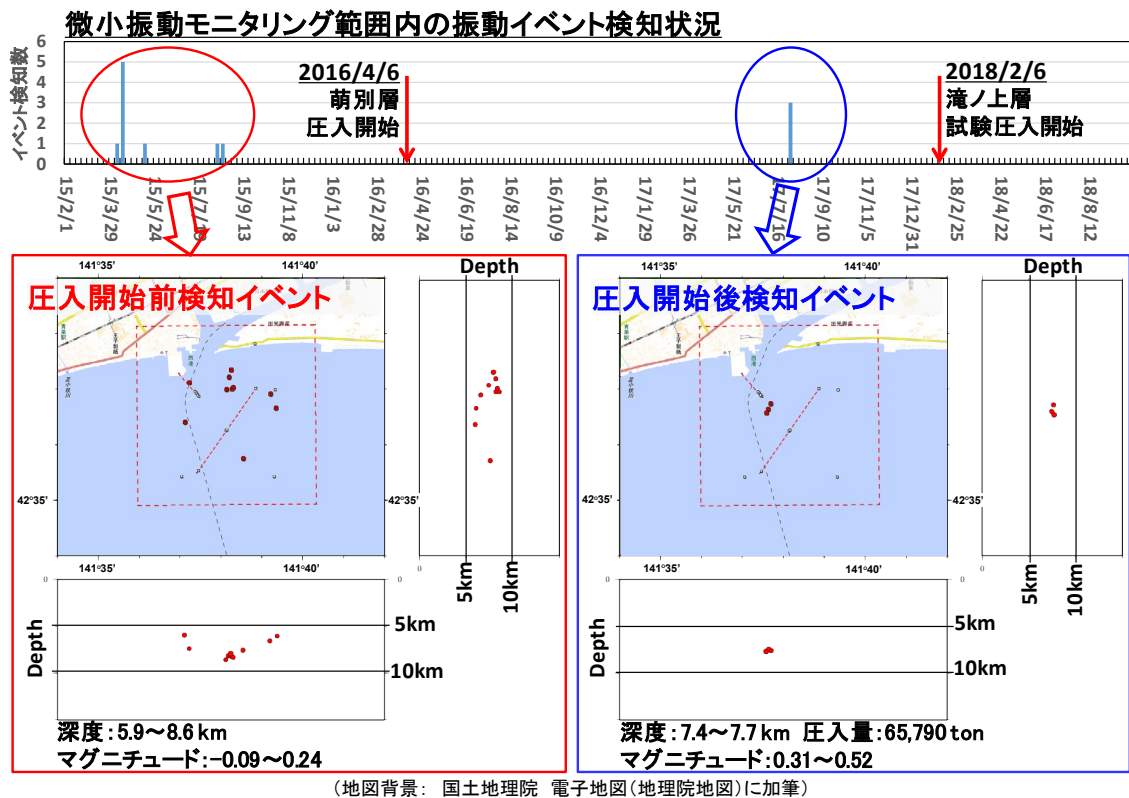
微小振動モニタリング範囲内の振動イベント検知状況

イベント検知数

6
5
4
3
2
1
0

2016/4/6
萌別層
圧入開始

2018/2/6
滝ノ上層
試験圧入開始

15/2/1
15/3/29
15/5/24
15/7/19
15/9/13
15/11/8
16/1/3
16/2/28
16/4/24
16/6/19
16/8/14
16/10/9
16/12/4
17/1/29
17/3/26
17/5/21
17/7/16
17/9/10
17/11/5
17/12/31
18/2/25
18/4/22
18/6/17
18/8/12

圧入開始前検知イベント

141°35'
141°40'
42°35'
42°35'

Depth

5km
10km

141°35'
141°40'

Depth

5km
10km

深度：5.9～8.6 km
マグニチュード：-0.09～0.24

圧入開始後検知イベント

141°35'
141°40'
42°35'
42°35'

Depth

5km
10km

141°35'
141°40'

Depth

5km
10km

深度：7.4～7.7 km 圧入量：65,790 ton
マグニチュード：0.31～0.52

（地図背景： 国土地理院 電子地図（地理院地図）に加筆）